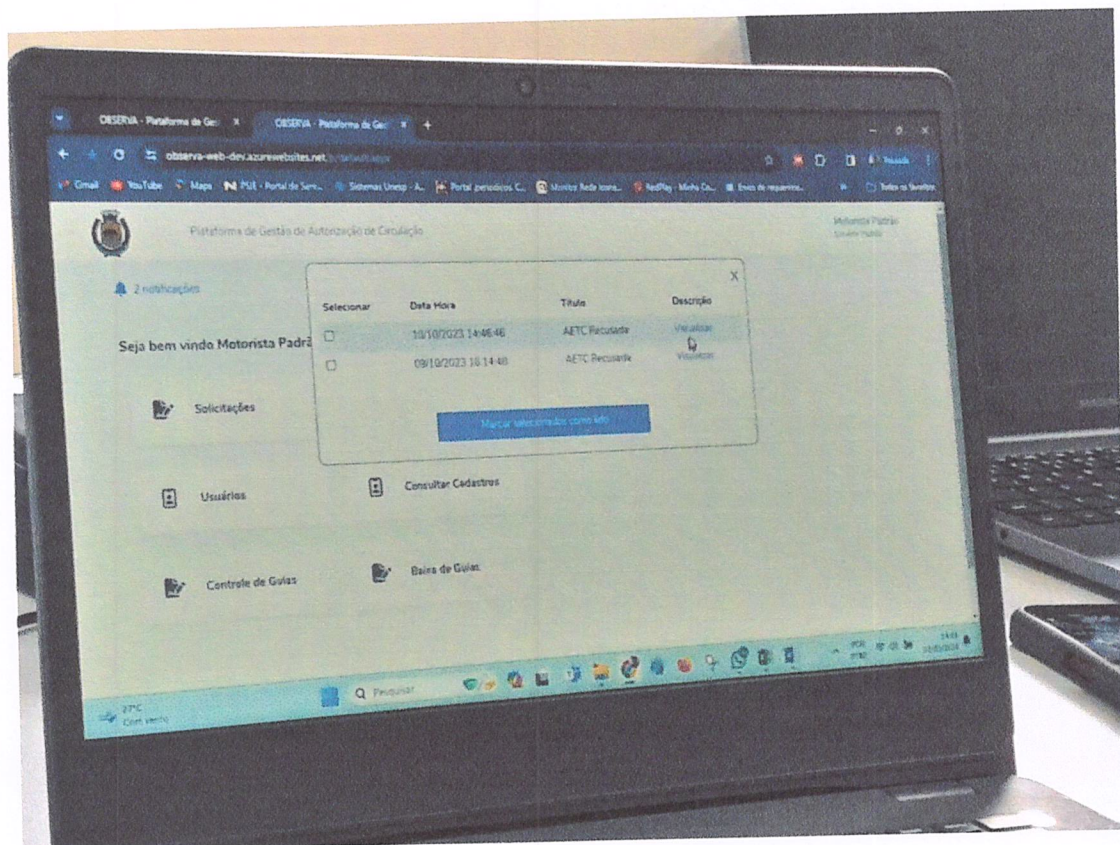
OBSERVA - Plataforma de Ges ×
OBSERVA - Plataforma de Ges ×
+

observa-web-dev.azurewebsites.net/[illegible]

Gmail YouTube Maps PUE - Portal de Serv... Sistemas Unesp - A... Portal periodicos C... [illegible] RedPay - Minha Co... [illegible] Todos os favoritos

Plataforma de Gestão de Autorização de Circulação

Motorista Padrão
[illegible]

2 notificações

Seja bem vindo Motorista Padrã

Solicitações

Usuários

Consultar Cadastros

Controle de Guias

Baixa de Guias

×

| Selecionar | Data Hora | Título | Descrição |
|---|---|---|---|
| ☐ | 10/10/2023 14:46:46 | AETC Recusada | Visualizar |
| ☐ | 09/10/2023 16:14:48 | AETC Recusada | Visualizar |

Marcar selecionados como lido

27°C
Com vento

Pesquisar